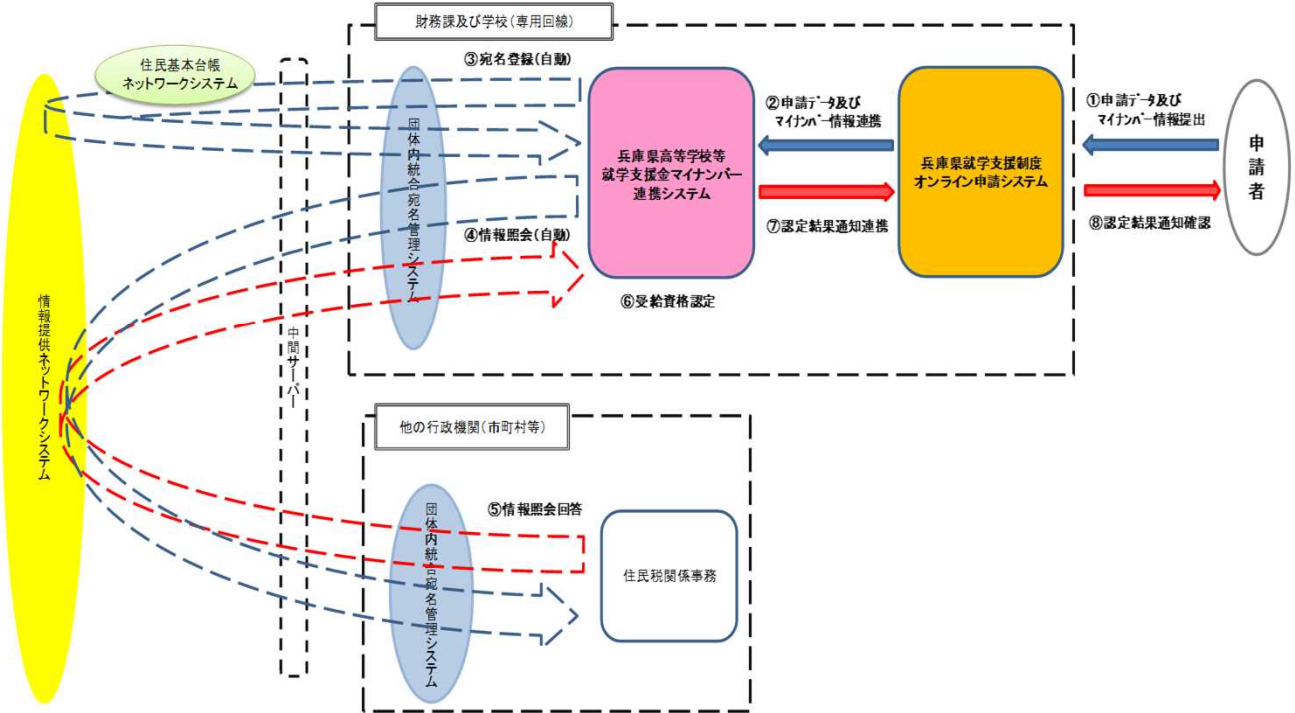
財務課及び学校（専用回線）

住民基本台帳ネットワークシステム

③宛名登録（自動）

団体内統合宛名管理システム

④情報照会（自動）

兵庫県高等学校等就学支援金マイナンバー連携システム

⑥受給資格認定

②申請データ及びマイナンバー情報連携

⑦認定結果通知連携

兵庫県就学支援制度オンライン申請システム

①申請データ及びマイナンバー情報提出

⑧認定結果通知確認

申請者

情報提供ネットワークシステム

中間サーバー

他の行政機関（市町村等）

⑤情報照会回答

団体内統合宛名管理システム

住民税関係事務